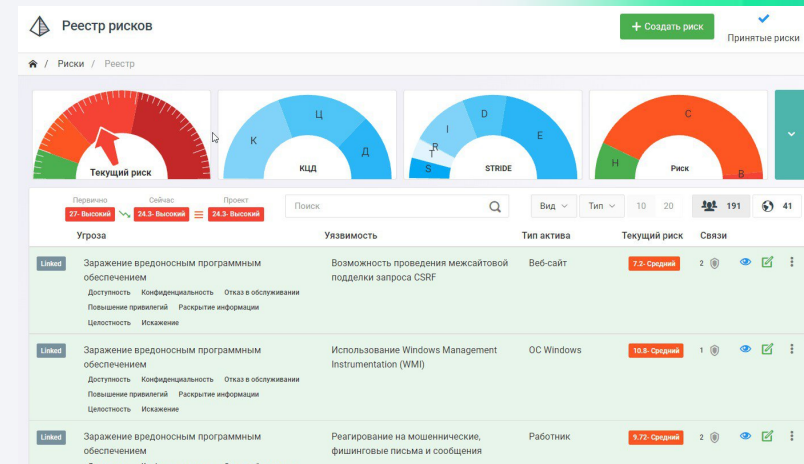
Реестр рисков

+ Создать риск

Принятые риски

Риски / Реестр

Текущий риск

К Ц Д КЦД

I D E R T S STRIDE

С Н В Риск

Первично 27- Высокий

Сейчас 24.3- Высокий

Проект 24.3- Высокий

Поиск

Вид Тип 10 20 191 41

| Угроза | Уязвимость | Тип актива | Текущий риск | Связи |
|---|---|---|---|---|
| Linked Заражение вредоносным программным обеспечением Доступность Конфиденциальность Отказ в обслуживании Повышение привилегий Раскрытие информации Целостность Искажение | Возможность проведения межсайтовой подделки запроса CSRF | Веб-сайт | 7.2- Средний | 2 |
| Linked Заражение вредоносным программным обеспечением Доступность Конфиденциальность Отказ в обслуживании Повышение привилегий Раскрытие информации Целостность Искажение | Использование Windows Management Instrumentation (WMI) | ОС Windows | 10.8- Средний | 1 |
| Linked Заражение вредоносным программным обеспечением | Реагирование на мошеннические, фишинговые письма и сообщения | Работник | 9.72- Средний | 2 |